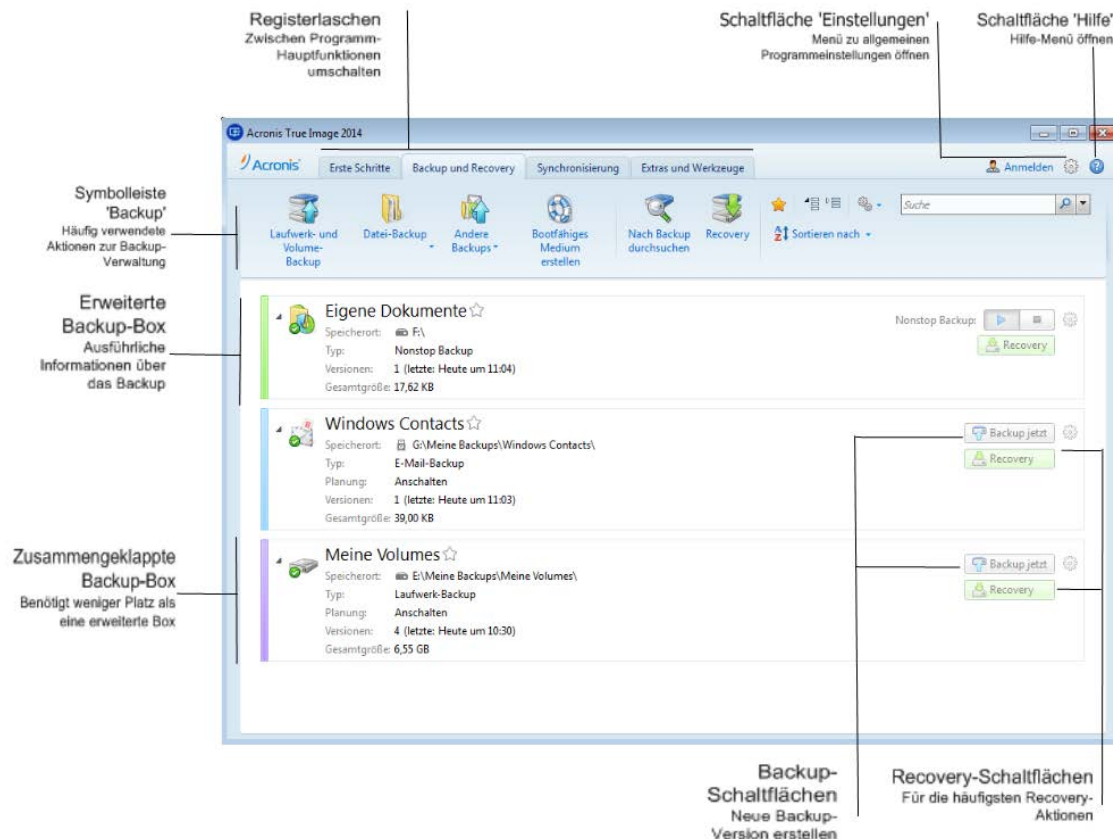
Registerlaschen
Zwischen Programm-Hauptfunktionen umschalten

Schaltfläche 'Einstellungen'
Menü zu allgemeinen Programmeinstellungen öffnen

Schaltfläche 'Hilfe'
Hilfe-Menü öffnen

Acronis True Image 2014

Acronis

Erste Schritte | Backup und Recovery | Synchronisierung | Extras und Werkzeuge

Anmelden

Symbolleiste 'Backup'
Häufig verwendete Aktionen zur Backup-Verwaltung

Laufwerk- und Volume-Backup
Datei-Backup
Andere Backups
Bootfähiges Medium erstellen
Nach Backup durchsuchen
Recovery
Sortieren nach
Suche

Erweiterte Backup-Box
Ausführliche Informationen über das Backup

Eigene Dokumente
Speicherort: F:\
Typ: Nonstop Backup
Versionen: 1 (letzte: Heute um 11:04)
Gesamtgröße: 17,62 KB
Nonstop Backup:
Recovery

Windows Contacts
Speicherort: G:\Meine Backups\Windows Contacts\
Typ: E-Mail-Backup
Planung: Anschalten
Versionen: 1 (letzte: Heute um 11:03)
Gesamtgröße: 39,00 KB
Backup jetzt
Recovery

Zusammengeklappte Backup-Box
Benötigt weniger Platz als eine erweiterte Box

Meine Volumes
Speicherort: E:\Meine Backups\Meine Volumes\
Typ: Laufwerk-Backup
Planung: Anschalten
Versionen: 4 (letzte: Heute um 10:30)
Gesamtgröße: 6,55 GB
Backup jetzt
Recovery

Backup-Schaltflächen
Neue Backup-Version erstellen

Recovery-Schaltflächen
Für die häufigsten Recovery-Aktionen